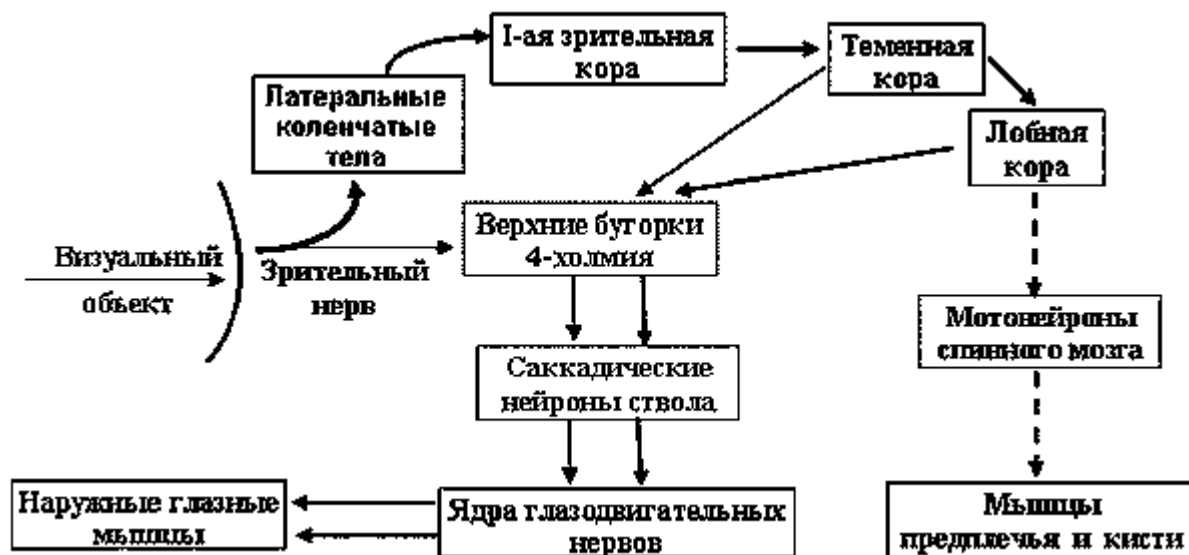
I-ая зрительная кора

Теменная кора

Латеральные коленчатые тела

Лобная кора

Верхние бугорки 4-холмия

Визуальный объект

Зрительный нерв

Мотонейроны спинного мозга

Саккадические нейроны ствола

Наружные глазные мышцы

Ядра глазодвигательных нервов

Мышцы предплечья и кисти